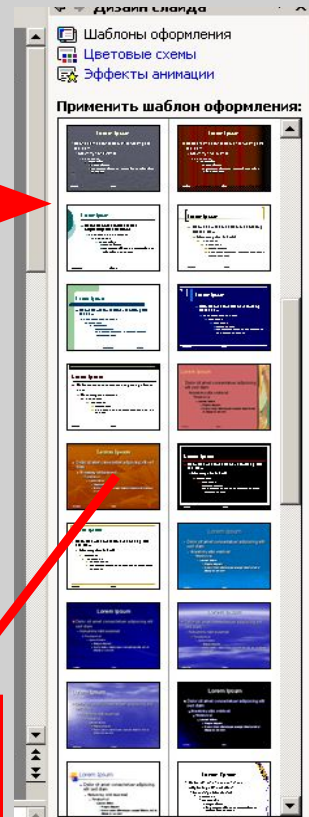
Дизайн слайда
Шаблоны оформления
Цветовые схемы
Эффекты анимации
Применить шаблон оформления:
Lorem Ipsum
Lorem Ipsum
Lorem Ipsum
Lorem Ipsum
Lorem Ipsum
Lorem Ipsum
Lorem Ipsum
Lorem Ipsum
Lorem Ipsum
Lorem Ipsum
Lorem Ipsum
Lorem Ipsum
Lorem Ipsum
Lorem Ipsum
Lorem Ipsum
Lorem Ipsum
Lorem Ipsum
Lorem Ipsum